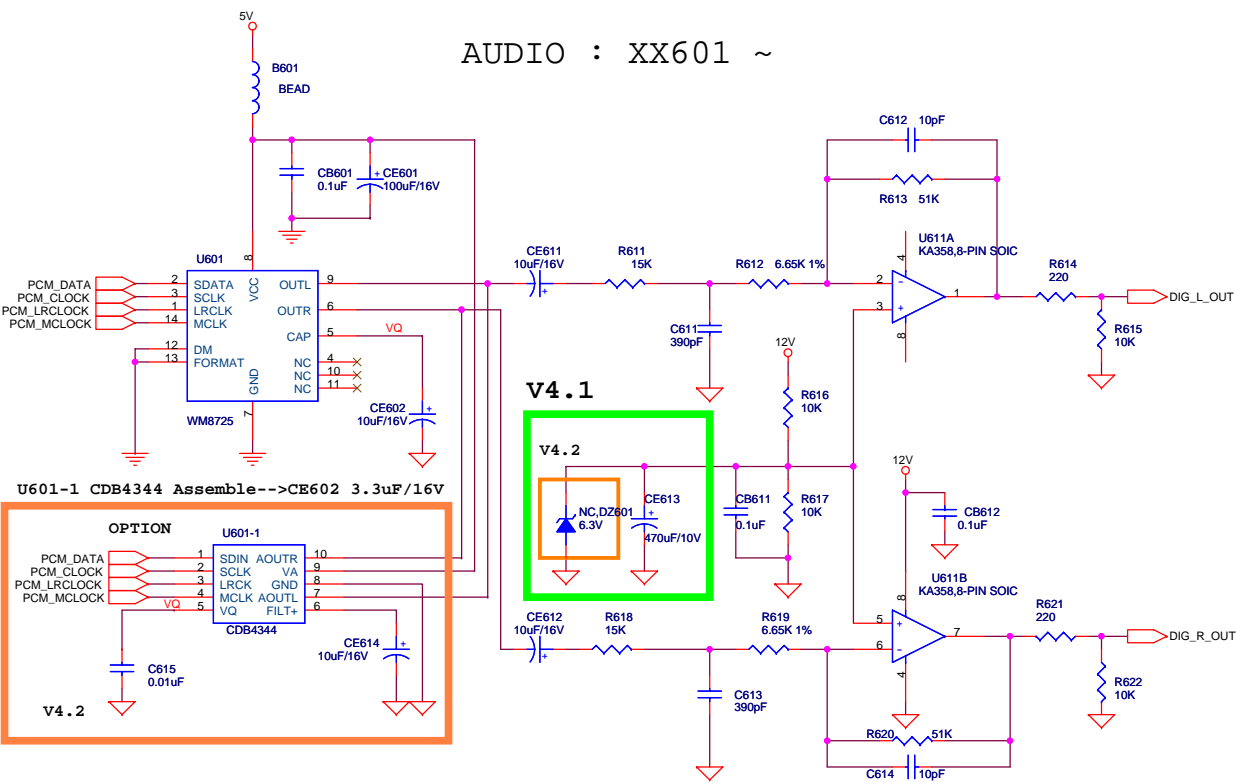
AUDIO : XX601 ~

5V
B601
BEAD
CB601
0.1uF
CE601
100uF/16V
U601
PCM_DATA
PCM_CLOCK
PCM_LRCLOCK
PCM_MCLOCK
2
3
1
14
12
13
SDATA
SCLK
LRCLK
MCLK
DM
FORMAT
VCC
8
GND
7
OUTL
OUTR
CAP
NC
NC
NC
9
6
5
4
10
11
VQ
WM8725
CE602
10uF/16V
CE611
10uF/16V
R611
15K
R612 6.65K 1%
C611
390pF
C612 10pF
R613 51K
U611A
KA358,8-PIN SOIC
4
2
3
8
1
R614
220
R615
10K
DIG_L_OUT
12V
R616
10K
V4.1
V4.2
NC,DZ601
6.3V
CE613
470uF/10V
CB611
0.1uF
R617
10K
12V
CB612
0.1uF
U611B
KA358,8-PIN SOIC
8
5
6
4
7
R621
220
R622
10K
DIG_R_OUT
U601-1 CDB4344 Assemble-->CE602 3.3uF/16V
OPTION
U601-1
PCM_DATA
PCM_CLOCK
PCM_LRCLOCK
PCM_MCLOCK
1
2
3
4
5
SDIN
SCLK
LRCK
MCLK
VQ
AOUTR
VA
GND
AOUTL
FILT+
10
9
8
7
6
VQ
CDB4344
CE614
10uF/16V
C615
0.01uF
V4.2
CE612
10uF/16V
R618
15K
R619
6.65K 1%
C613
390pF
R620 51K
C614 10pF